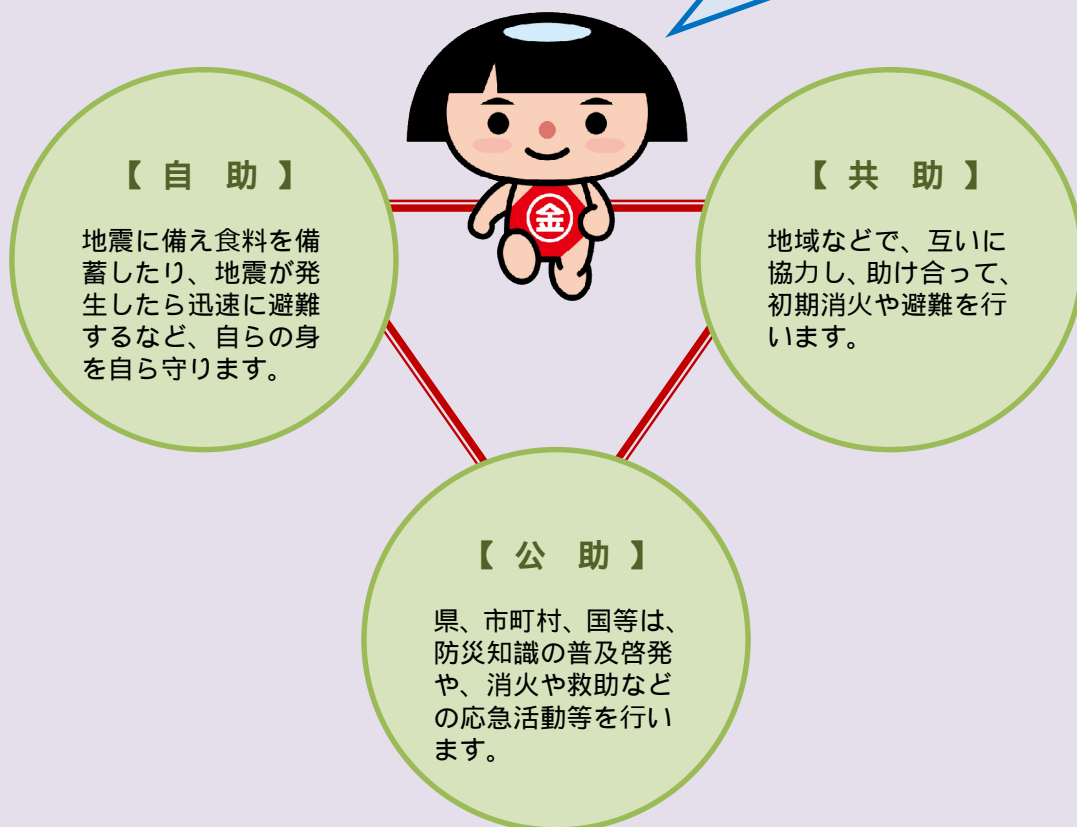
【 自 助 】

地震に備え食料を備蓄したり、地震が発生したら迅速に避難するなど、自らの身を自ら守ります。

金

【 共 助 】

地域などで、互いに協力し、助け合って、初期消火や避難を行います。

【 公 助 】

県、市町村、国等は、防災知識の普及啓発や、消火や救助などの応急活動等を行います。